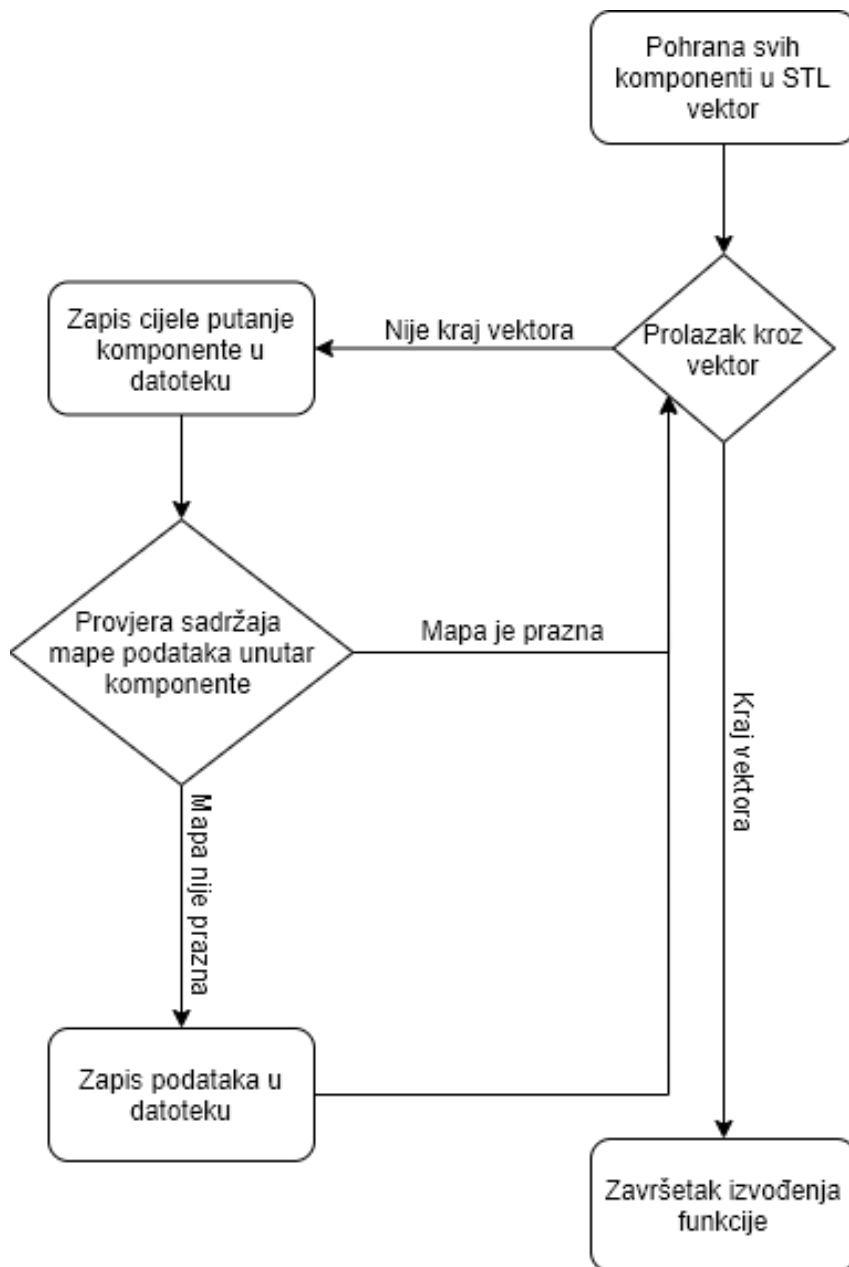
Pohrana svih komponenti u STL vektor

Prolazak kroz vektor

Nije kraj vektora

Zapis cijele putanje komponente u datoteku

Provjera sadržaja mape podataka unutar komponente

Mapa je prazna

Kraj vektora

Mapa nije prazna

Zapis podataka u datoteku

Završetak izvođenja funkcije